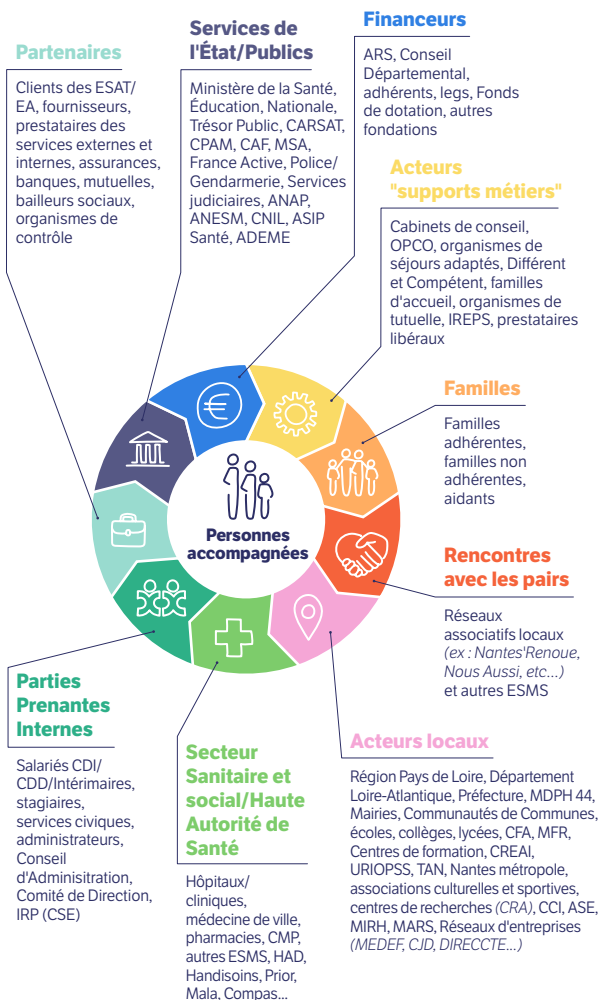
Partenaires

Clients des ESAT/ EA, fournisseurs, prestataires des services externes et internes, assurances, banques, mutuelles, bailleurs sociaux, organismes de contrôle

Services de l'État/Publics

Ministère de la Santé, Éducation, Nationale, Trésor Public, CARSAT, CPAM, CAF, MSA, France Active, Police/ Gendarmerie, Services judiciaires, ANAP, ANESM, CNIL, ASIP Santé, ADEME

Financeurs

ARS, Conseil Départemental, adhérents, legs, Fonds de dotation, autres fondations

Acteurs "supports métiers"

Cabinets de conseil, OPCO, organismes de séjours adaptés, Différent et Compétent, familles d'accueil, organismes de tutuelle, IREPS, prestataires libéraux

Familles

Familles adhérentes, familles non adhérentes, aidants

Personnes accompagnées

Rencontres avec les pairs

Réseaux associatifs locaux (ex : Nantes'Renoue, Nous Aussi, etc...) et autres ESMS

Parties Prenantes Internes

Salariés CDI/ CDD/Intérimaires, stagiaires, services civiques, administrateurs, Conseil d'Administration, Comité de Direction, IRP (CSE)

Secteur Sanitaire et social/Haute Autorité de Santé

Hôpitaux/ cliniques, médecine de ville, pharmacies, CMP, autres ESMS, HAD, Handisoins, Prior, Mala, Compas...

Acteurs locaux

Région Pays de Loire, Département Loire-Atlantique, Préfecture, MDPH 44, Mairies, Communautés de Communes, écoles, collèges, lycées, CFA, MFR, Centres de formation, CREAI, URIOPSS, TAN, Nantes métropole, associations culturelles et sportives, centres de recherches (CRA), CCI, ASE, MIRH, MARS, Réseaux d'entreprises (MEDEF, CJD, DIRECCTE...)